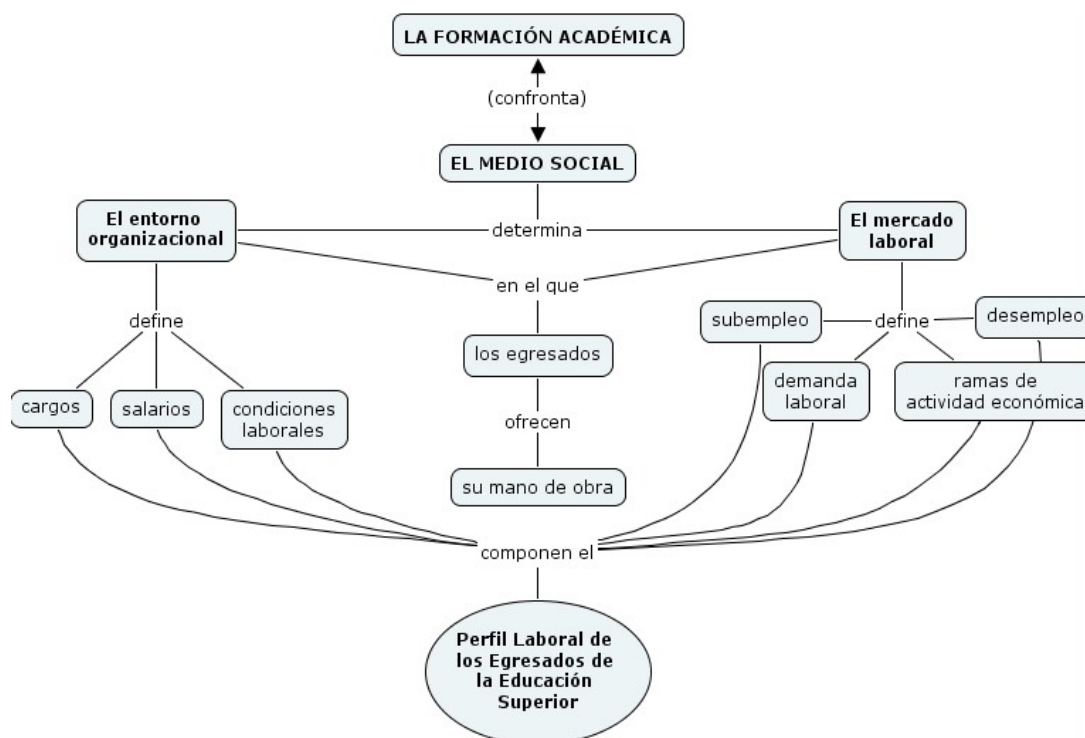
LA FORMACIÓN ACADÉMICA

(confronta)

EL MEDIO SOCIAL

El entorno organizacional

determina

El mercado laboral

en el que

define

los egresados

ofrecen

su mano de obra

subempleo

define

desempleo

cargos

salarios

condiciones laborales

demanda laboral

ramas de actividad económica

componen el

Perfil Laboral de los Egresados de la Educación Superior